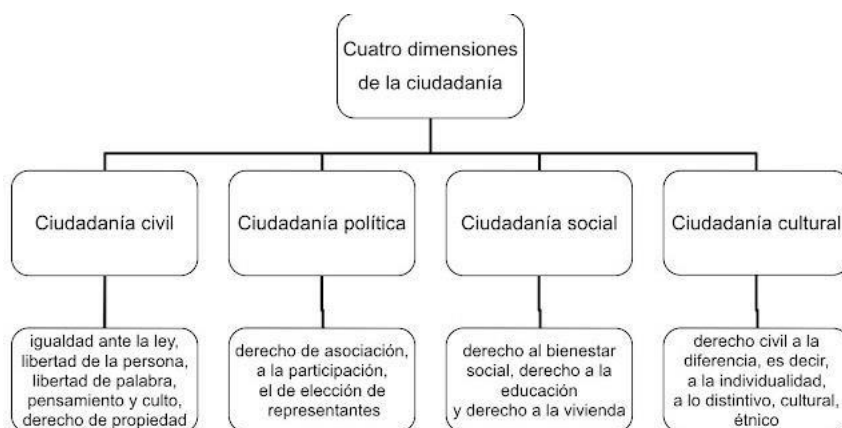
Cuatro dimensiones de la ciudadanía

Ciudadanía civil

igualdad ante la ley, libertad de la persona, libertad de palabra, pensamiento y culto, derecho de propiedad

Ciudadanía política

derecho de asociación, a la participación, el de elección de representantes

Ciudadanía social

derecho al bienestar social, derecho a la educación y derecho a la vivienda

Ciudadanía cultural

derecho civil a la diferencia, es decir, a la individualidad, a lo distintivo, cultural, étnico